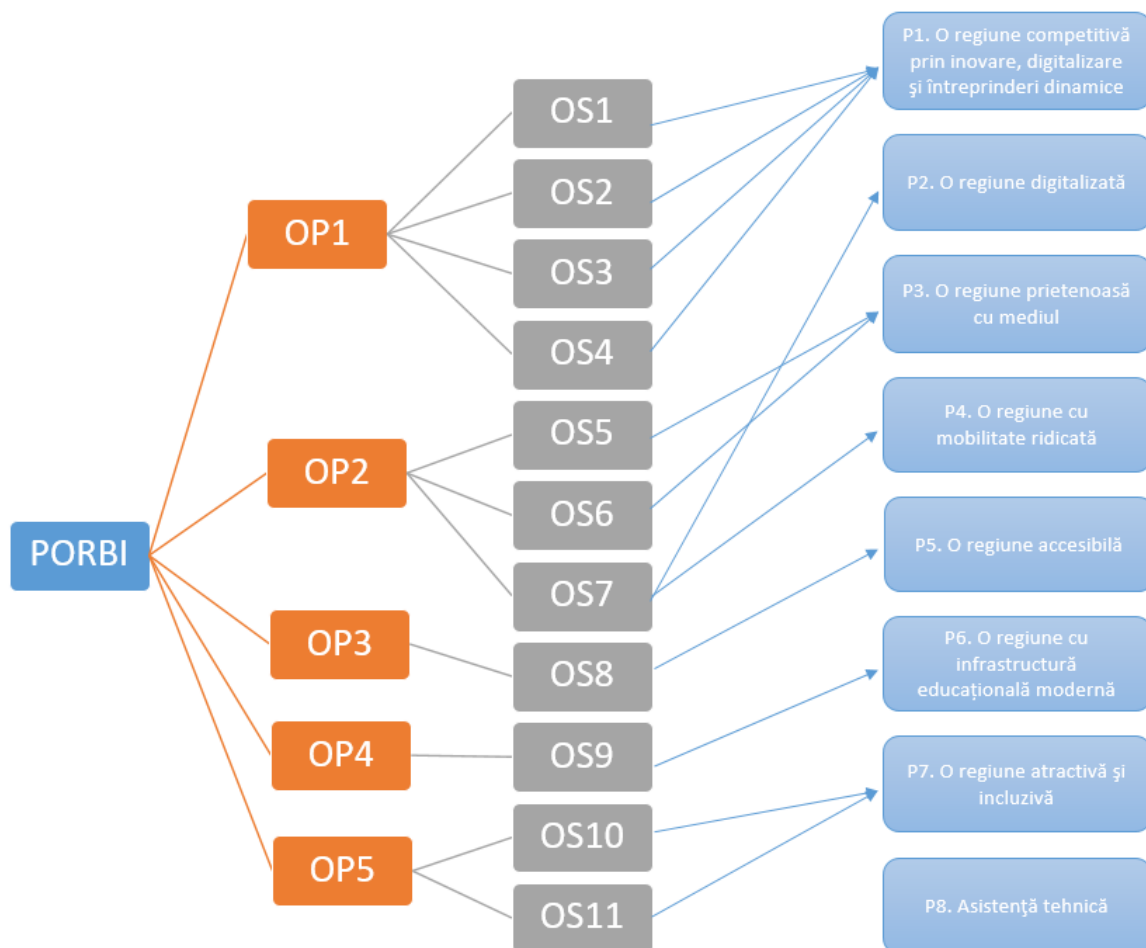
PORBI

OP1

OP2

OP3

OP4

OP5

OS1

OS2

OS3

OS4

OS5

OS6

OS7

OS8

OS9

OS10

OS11

P1. O regiune competitivă prin inovare, digitalizare şi întreprinderi dinamice

P2. O regiune digitalizată

P3. O regiune prietenoasă cu mediul

P4. O regiune cu mobilitate ridicată

P5. O regiune accesibilă

P6. O regiune cu infrastructură educațională modernă

P7. O regiune atractivă şi incluzivă

P8. Asistenţă tehnică